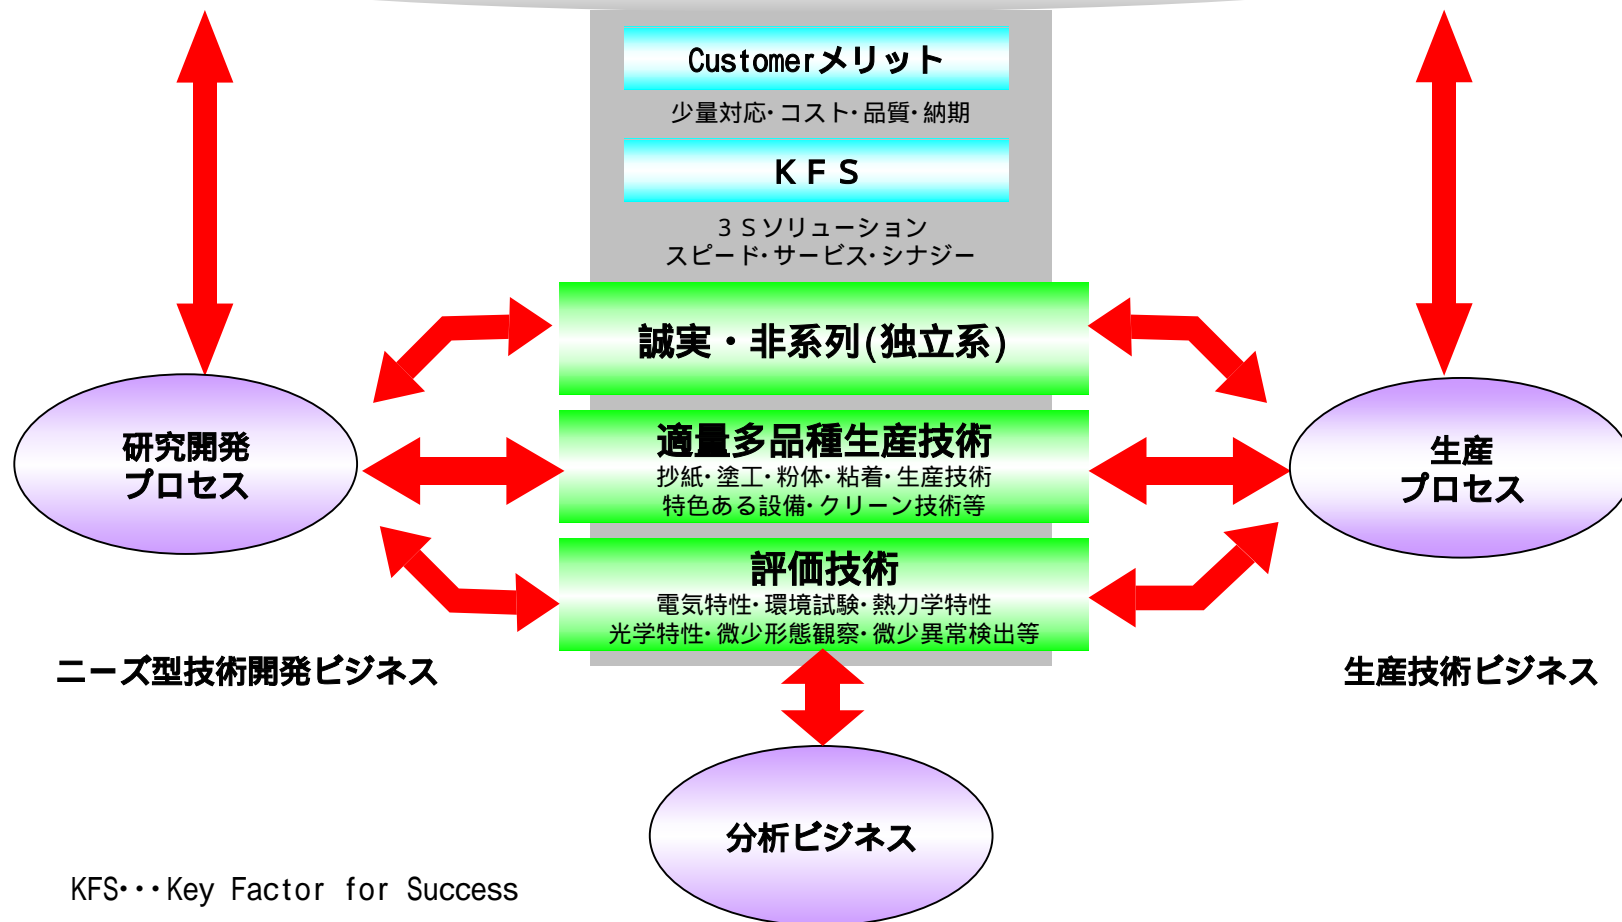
Customerメリット

少量対応･コスト･品質･納期

KFS

３Ｓソリューション
スピード･サービス･シナジー

誠実・非系列(独立系)

研究開発
プロセス

適量多品種生産技術
抄紙･塗工･粉体･粘着･生産技術
特色ある設備･クリーン技術等

生産
プロセス

評価技術
電気特性･環境試験･熱力学特性
光学特性･微少形態観察･微少異常検出等

ニーズ型技術開発ビジネス

生産技術ビジネス

分析ビジネス

KFS･･･Key Factor for Success